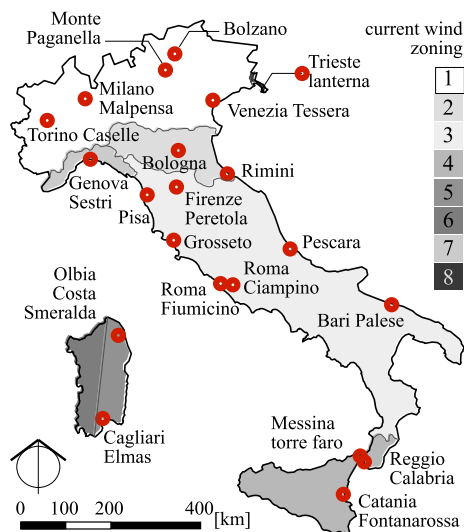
Monte Paganella

Bolzano

Trieste lanterna

Milano Malpensa

Venezia Tessera

Torino Caselle

Bologna

Genova Sestri

Rimini

Pisa

Firenze Peretola

Grosseto

Pescara

Roma Ciampino

Roma Fiumicino

Olbia Costa Smeralda

Bari Palese

Cagliari Elmas

Messina torre faro

Reggio Calabria

Catania Fontanarossa

current wind zoning

1
2
3
4
5
6
7
8

0 100 200 400 [km]